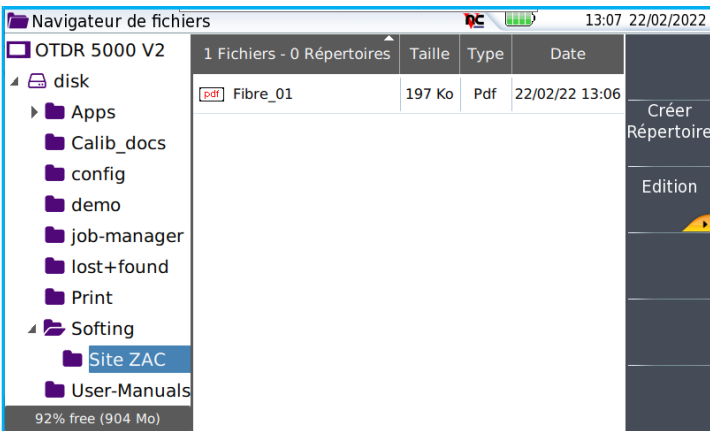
Navigateur de fichiers 13:07 22/02/2022

OTDR 5000 V2
disk
Apps
Calib_docs
config
demo
job-manager
lost+found
Print
Softing
Site ZAC
User-Manuals
92% free (904 Mo)

| 1 Fichiers - 0 Répertoires | Taille | Type | Date |
|---|---|---|---|
| pdf Fibre_01 | 197 Ko | Pdf | 22/02/22 13:06 |

Créer Répertoire
Edition